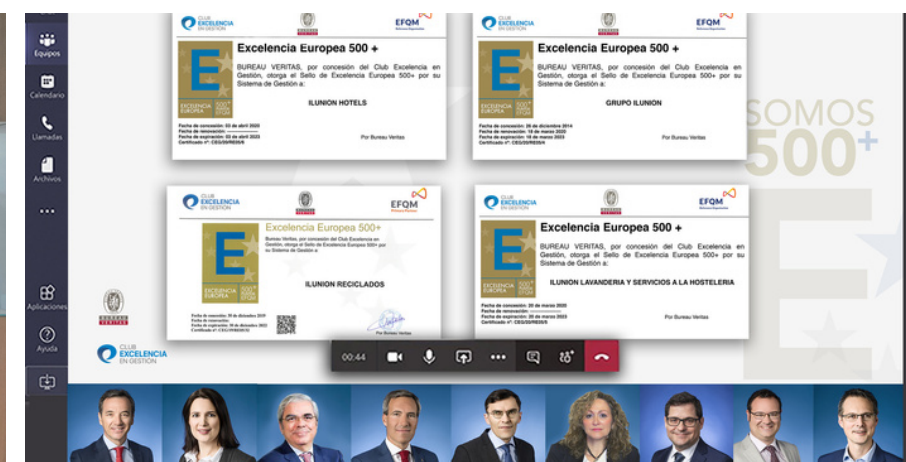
Equipos
Calendario
Llamadas
Archivos
...
Aplicaciones
Ayuda

CLUB EXCELENCIA EN GESTIÓN
EFQM
Excelencia Europea 500 +
BUREAU VERITAS, por concesión del Club Excelencia en Gestión, otorga el Sello de Excelencia Europea 500+ por su Sistema de Gestión a:
ILUNION HOTELS
Fecha de concesión: 03 de abril 2020
Fecha de renovación: ----------
Fecha de expiración: 03 de abril 2023
Certificado nº: CEG/20/RE00/5
Por Bureau Veritas

CLUB EXCELENCIA EN GESTIÓN
EFQM
Excelencia Europea 500 +
BUREAU VERITAS, por concesión del Club Excelencia en Gestión, otorga el Sello de Excelencia Europea 500+ por su Sistema de Gestión a:
GRUPO ILUNION
Fecha de concesión: 26 de diciembre 2014
Fecha de renovación: 18 de marzo 2020
Fecha de expiración: 18 de marzo 2023
Certificado nº: CEG/20/RE00/6
Por Bureau Veritas

SOMOS 500+

CLUB EXCELENCIA EN GESTIÓN
EFQM
Excelencia Europea 500+
Bureau Veritas, por concesión del Club Excelencia en Gestión, otorga el Sello de Excelencia Europea 500+ por su Sistema de Gestión a:
ILUNION RECICLADOS
Fecha de concesión: 30 de diciembre 2019
Fecha de renovación:
Fecha de expiración: 30 de diciembre 2022
Certificado nº: CEG/19/RE00/32
Por Bureau Veritas

CLUB EXCELENCIA EN GESTIÓN
EFQM
Excelencia Europea 500 +
BUREAU VERITAS, por concesión del Club Excelencia en Gestión, otorga el Sello de Excelencia Europea 500+ por su Sistema de Gestión a:
ILUNION LAVANDERIA Y SERVICIOS A LA HOSTELERIA
Fecha de concesión: 20 de marzo 2020
Fecha de renovación: ----------
Fecha de expiración: 20 de marzo 2023
Certificado nº: CEG/20/RE00/8
Por Bureau Veritas

BUREAU VERITAS
CLUB EXCELENCIA EN GESTIÓN
00:44